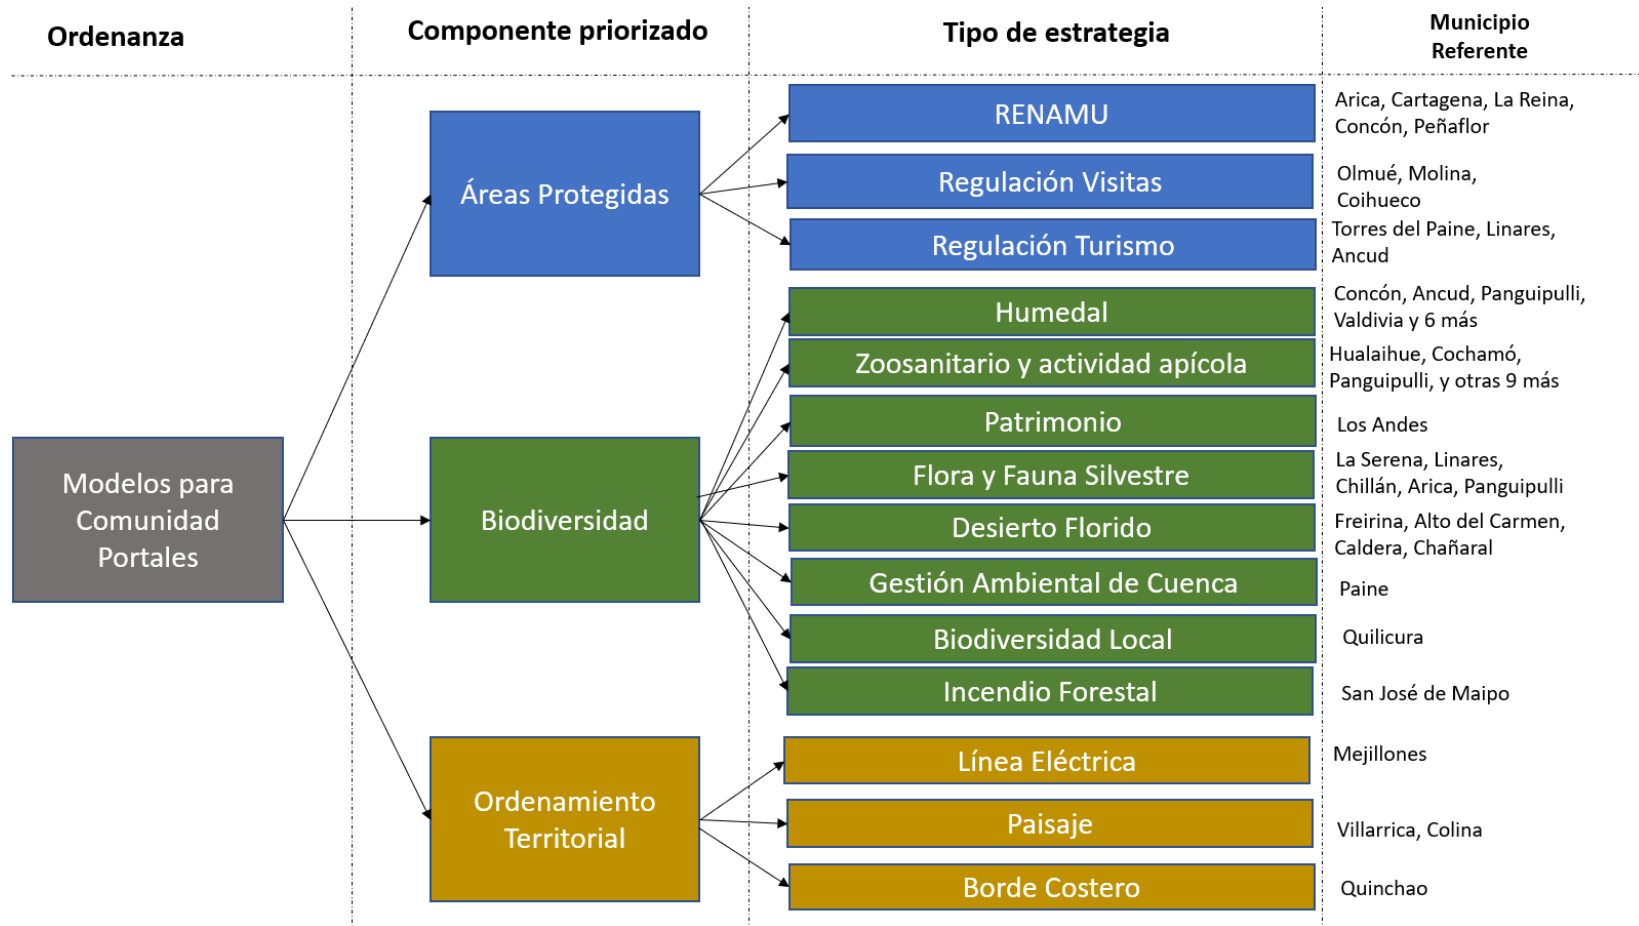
Ordenanza

Componente priorizado

Tipo de estrategia

Municipio Referente

Modelos para Comunidad Portales

Áreas Protegidas

RENAMU

Arica, Cartagena, La Reina, Concón, Peñaflor

Regulación Visitas

Olmué, Molina, Coihueco

Regulación Turismo

Torres del Paine, Linares, Ancud

Biodiversidad

Humedal

Concón, Ancud, Panguipulli, Valdivia y 6 más

Zoosanitario y actividad apícola

Hualaihue, Cochamó, Panguipulli, y otras 9 más

Patrimonio

Los Andes

Flora y Fauna Silvestre

La Serena, Linares, Chillán, Arica, Panguipulli

Desierto Florido

Freirina, Alto del Carmen, Caldera, Chañaral

Gestión Ambiental de Cuenca

Paine

Biodiversidad Local

Quilicura

Incendio Forestal

San José de Maipo

Ordenamiento Territorial

Línea Eléctrica

Mejillones

Paisaje

Villarrica, Colina

Borde Costero

Quinchao